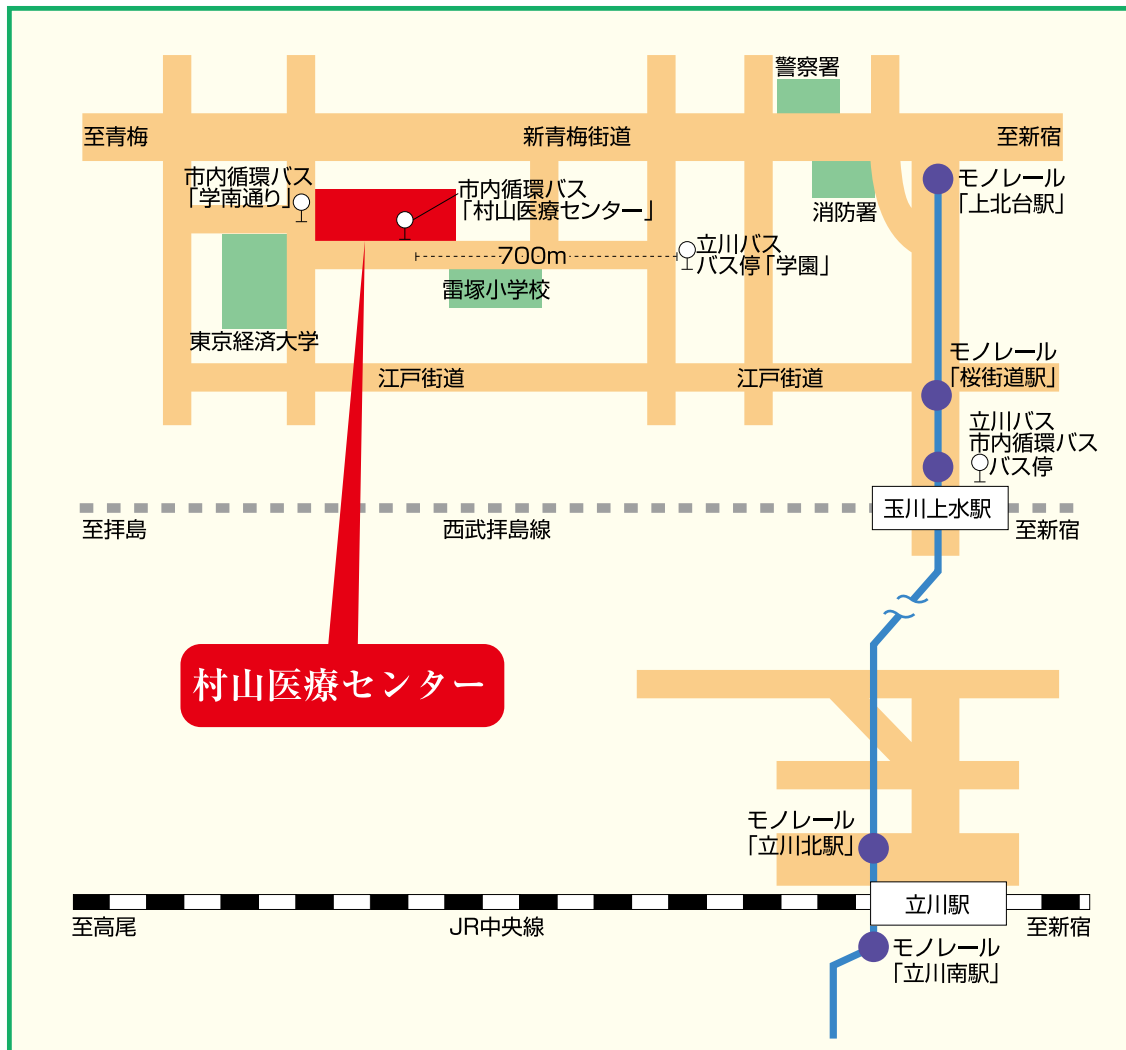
警察署

至青梅

新青梅街道

至新宿

市内循環バス
「学南通り」

市内循環バス
「村山医療センター」

モノレール
「上北台駅」

消防署

700m

立川バス
バス停「学園」

雷塚小学校

東京経済大学

モノレール
「桜街道駅」

江戸街道

江戸街道

立川バス
市内循環バス
バス停

玉川上水駅

至拝島

西武拝島線

至新宿

村山医療センター

モノレール
「立川北駅」

立川駅

至高尾

JR中央線

至新宿

モノレール
「立川南駅」